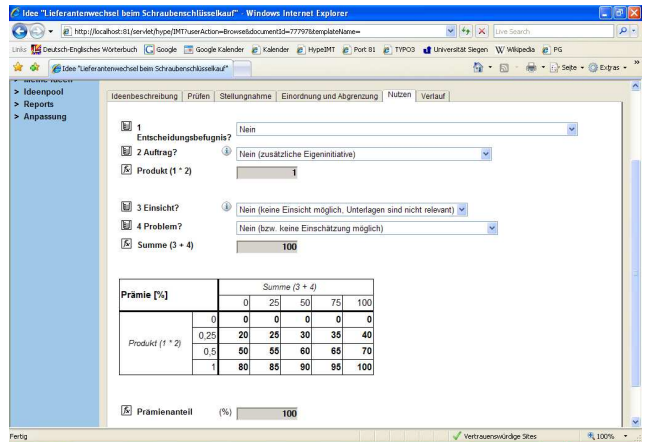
Idee "Lieferantenwechsel beim Schraubenschlüsselkauf" - Windows Internet Explorer

http://localhost:81/servlet/hype/IMT?userAction=Browse&documentId=77797&templateName=

Live Search

Links Deutsch-Englisches Wörterbuch Google Google Kalender Kalender HypeIMT Port 81 TYPO3 Universität Siegen Wikipedia PG

Idee "Lieferantenwechsel beim Schraubenschlüsselkauf"

Seite Extras

> Ideenpool
> Reports
> Anpassung

Ideenbeschreibung | Prüfen | Stellungnahme | Einordnung und Abgrenzung | Nutzen | Verlauf

1 Entscheidungsbefugnis? Nein

2 Auftrag? Nein (zusätzliche Eigeninitiative)

Produkt (1 * 2) 1

3 Einsicht? Nein (keine Einsicht möglich, Unterlagen sind nicht relevant)

4 Problem? Nein (bzw. keine Einschätzung möglich)

Summe (3 + 4) 100

| Prämie [%] | | Summe (3 + 4) | | | | |
|---|---|---|---|---|---|---|
| | | 0 | 25 | 50 | 75 | 100 |
| Produkt (1 * 2) | 0 | 0 | 0 | 0 | 0 | 0 |
| | 0,25 | 20 | 25 | 30 | 35 | 40 |
| | 0,5 | 50 | 55 | 60 | 65 | 70 |
| | 1 | 80 | 85 | 90 | 95 | 100 |

Prämienanteil (%) 100

Fertig

Vertrauenswürdige Sites

100%